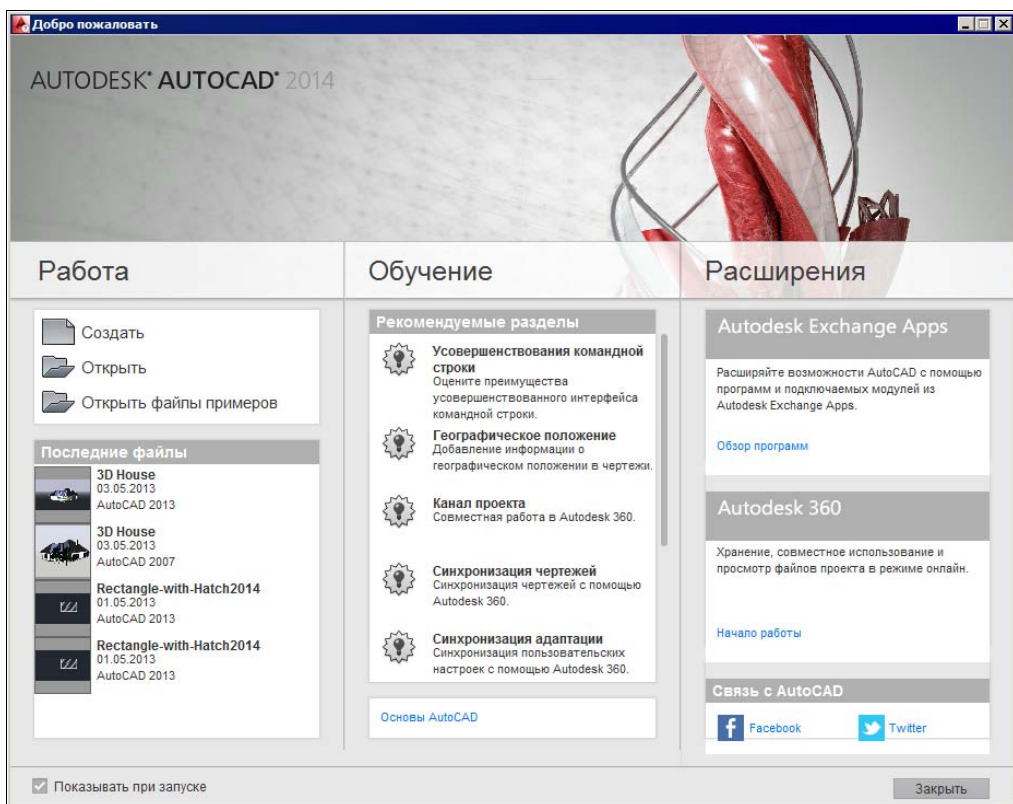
Добро пожаловать

AUTODESK® AUTOCAD® 2014

Работа

Создать
Открыть
Открыть файлы примеров

Последние файлы

3D House
03.05.2013
AutoCAD 2013

3D House
03.05.2013
AutoCAD 2007

Rectangle-with-Hatch2014
01.05.2013
AutoCAD 2013

Rectangle-with-Hatch2014
01.05.2013
AutoCAD 2013

Обучение

Рекомендуемые разделы

Усовершенствования командной строки
Оцените преимущества усовершенствованного интерфейса командной строки.

Географическое положение
Добавление информации о географическом положении в чертежи.

Канал проекта
Совместная работа в Autodesk 360.

Синхронизация чертежей
Синхронизация чертежей с помощью Autodesk 360.

Синхронизация адаптации
Синхронизация пользовательских настроек с помощью Autodesk 360.

Основы AutoCAD

Расширения

Autodesk Exchange Apps

Расширяйте возможности AutoCAD с помощью программ и подключаемых модулей из Autodesk Exchange Apps.

Обзор программ

Autodesk 360

Хранение, совместное использование и просмотр файлов проекта в режиме онлайн.

Начало работы

Связь с AutoCAD

Facebook
Twitter

Показывать при запуске

Закрыть